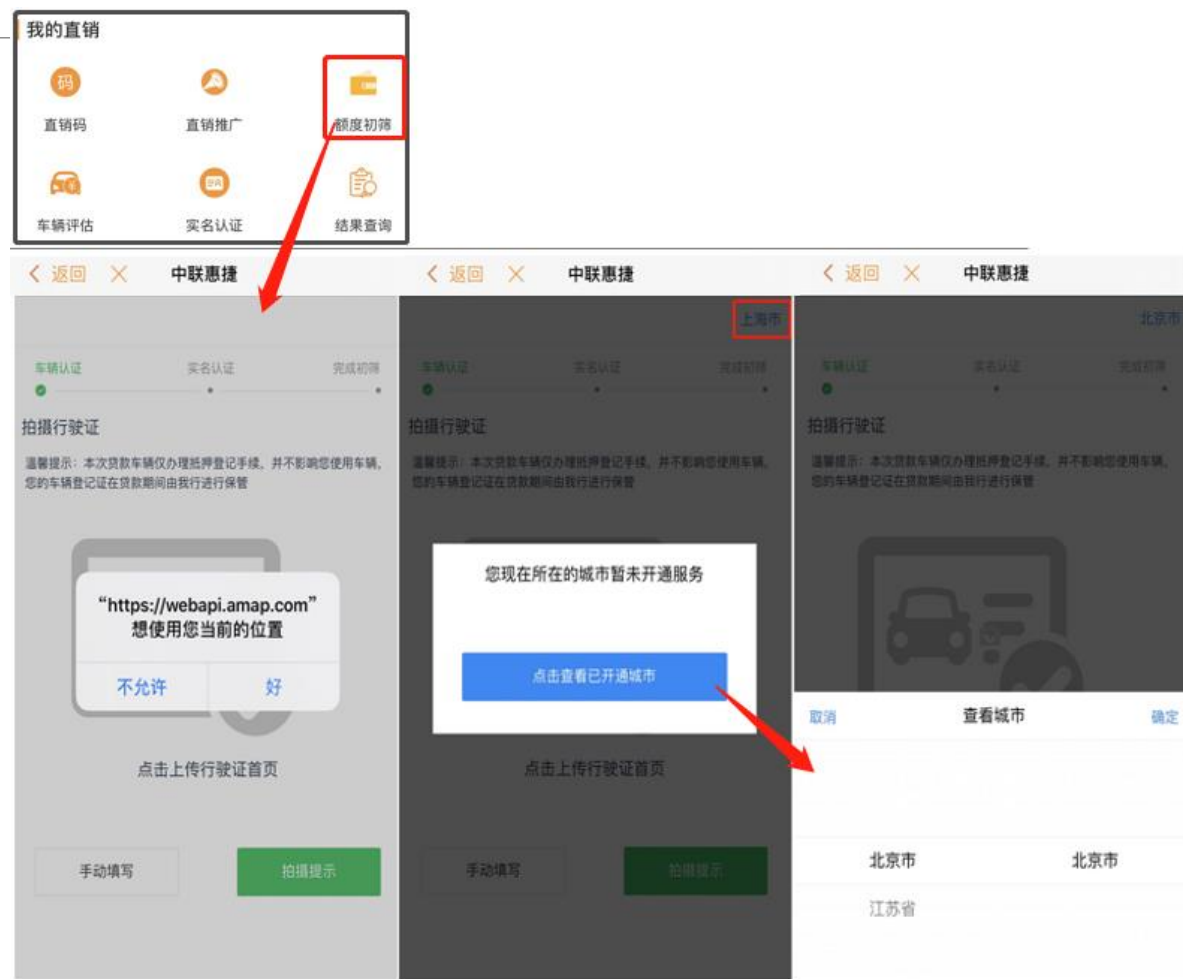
我的直销

码
直销码

直销推广

额度初筛

车辆评估

实名认证

结果查询

< 返回 × 中联惠捷

车辆认证 实名认证 完成初筛

拍摄行驶证

温馨提示：本次贷款车辆仅办理抵押登记手续，并不影响您使用车辆，您的车辆登记证在贷款期间由我行进行保管

“https://webapi.amap.com”想使用您当前的位置

不允许 好

点击上传行驶证首页

手动填写 拍摄提示

< 返回 × 中联惠捷

上海市

车辆认证 实名认证 完成初筛

拍摄行驶证

温馨提示：本次贷款车辆仅办理抵押登记手续，并不影响您使用车辆，您的车辆登记证在贷款期间由我行进行保管

您现在所在的城市暂未开通服务

点击查看已开通城市

点击上传行驶证首页

手动填写 拍摄提示

< 返回 × 中联惠捷

北京市

车辆认证 实名认证 完成初筛

拍摄行驶证

温馨提示：本次贷款车辆仅办理抵押登记手续，并不影响您使用车辆，您的车辆登记证在贷款期间由我行进行保管

取消 查看城市 确定

北京市 北京市

江苏省